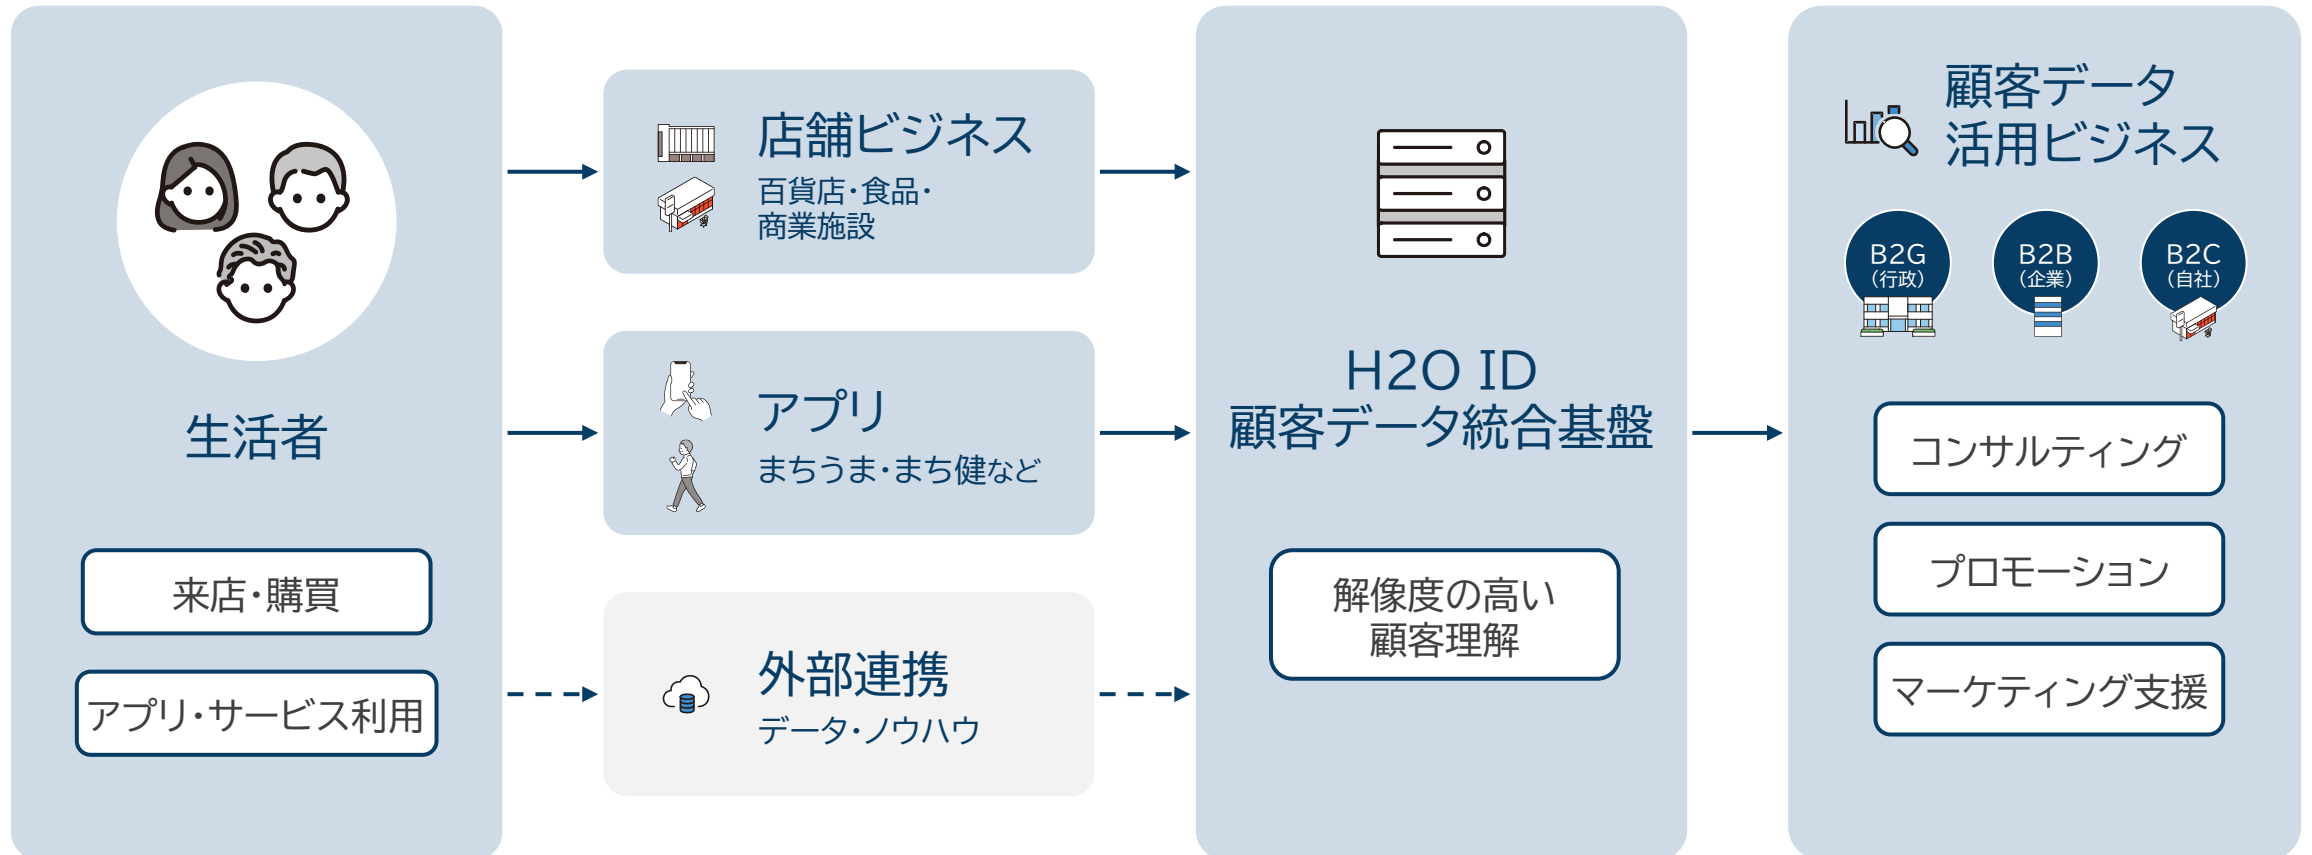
生活者

来店・購買

アプリ・サービス利用

店舗ビジネス
百貨店・食品・商業施設

アプリ
まちうま・まち健など

外部連携
データ・ノウハウ

H2O ID
顧客データ統合基盤

解像度の高い顧客理解

顧客データ活用ビジネス

B2G
(行政)

B2B
(企業)

B2C
(自社)

コンサルティング

プロモーション

マーケティング支援